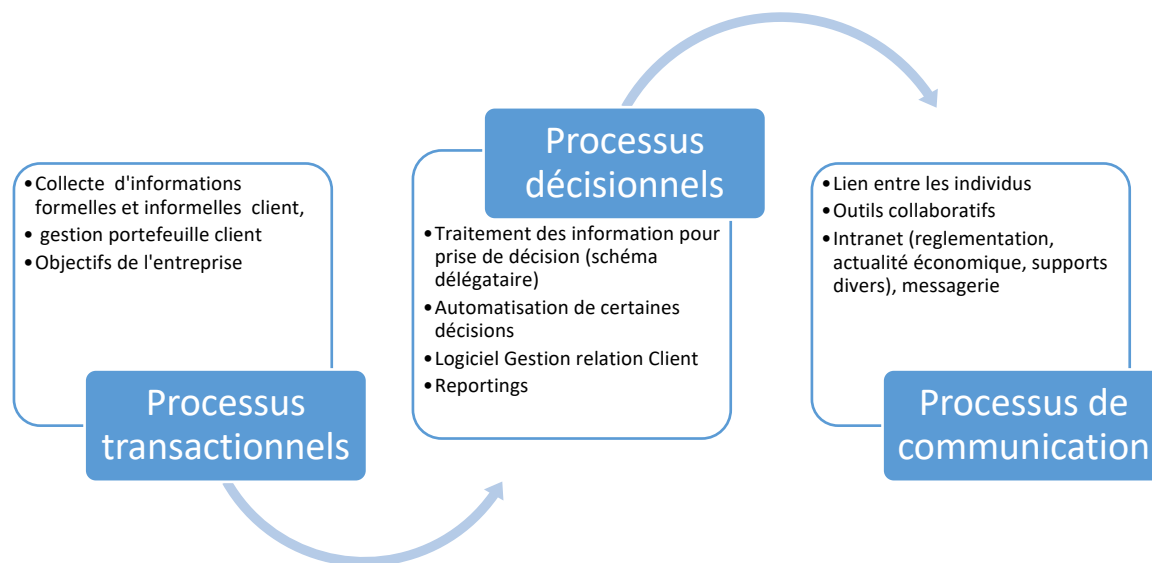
• Collecte d'informations formelles et informelles client,
• gestion portefeuille client
• Objectifs de l'entreprise

Processus transactionnels

Processus décisionnels

• Traitement des information pour prise de décision (schéma délégataire)
• Automatisation de certaines décisions
• Logiciel Gestion relation Client
• Reportings

• Lien entre les individus
• Outils collaboratifs
• Intranet (reglementation, actualité économique, supports divers), messagerie

Processus de communication